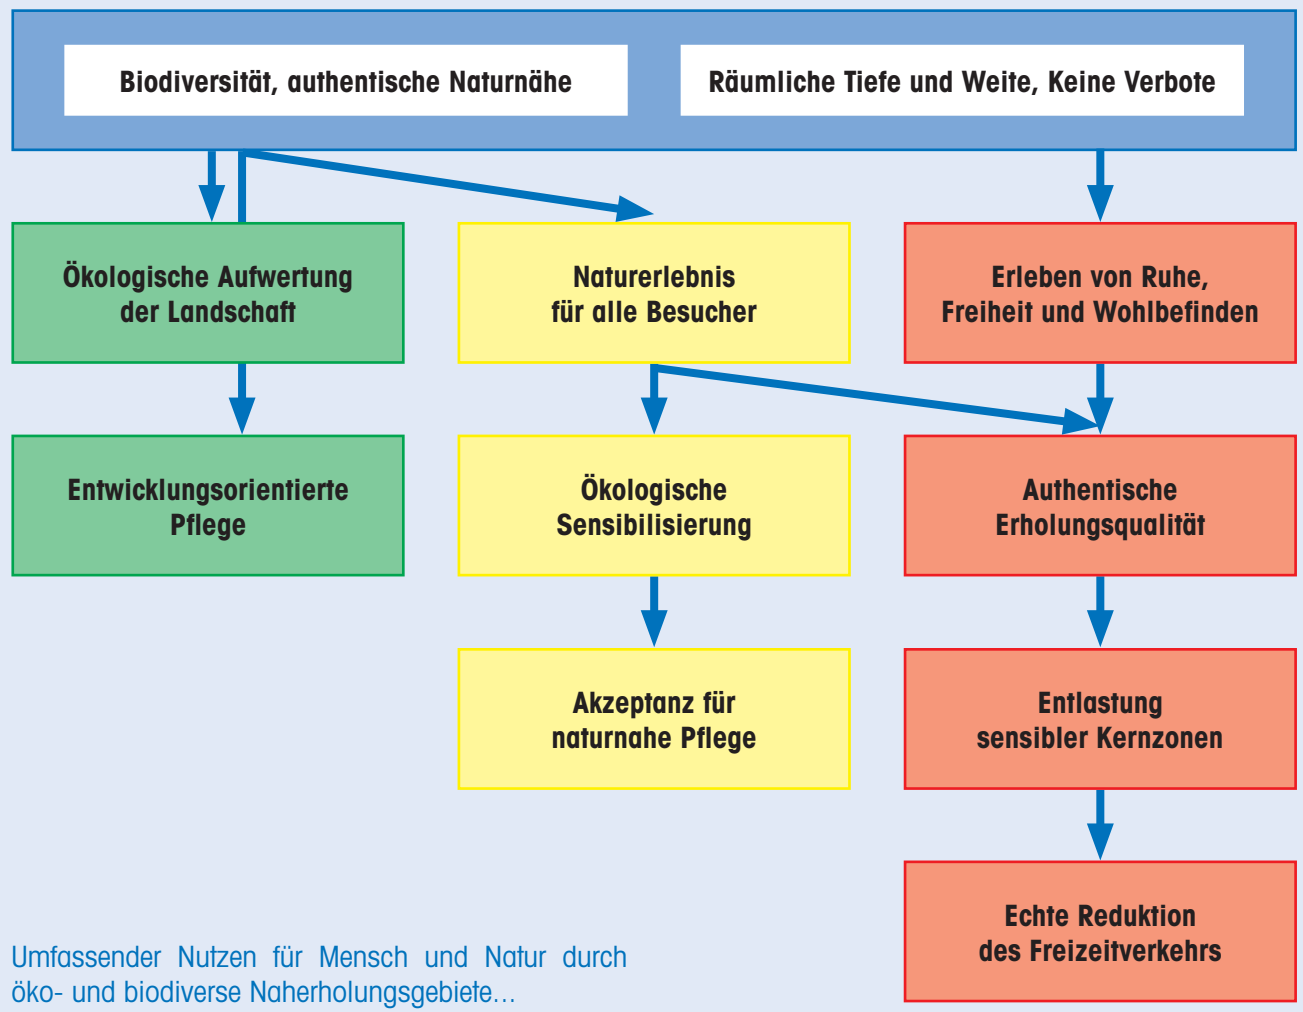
Biodiversität, authentische Naturnähe

Räumliche Tiefe und Weite, Keine Verbote

Ökologische Aufwertung der Landschaft

Naturerlebnis für alle Besucher

Erleben von Ruhe, Freiheit und Wohlbefinden

Entwicklungsorientierte Pflege

Ökologische Sensibilisierung

Authentische Erholungsqualität

Akzeptanz für naturnahe Pflege

Entlastung sensibler Kernzonen

Echte Reduktion des Freizeitverkehrs

Umfassender Nutzen für Mensch und Natur durch öko- und biodiverse Naherholungsgebiete...